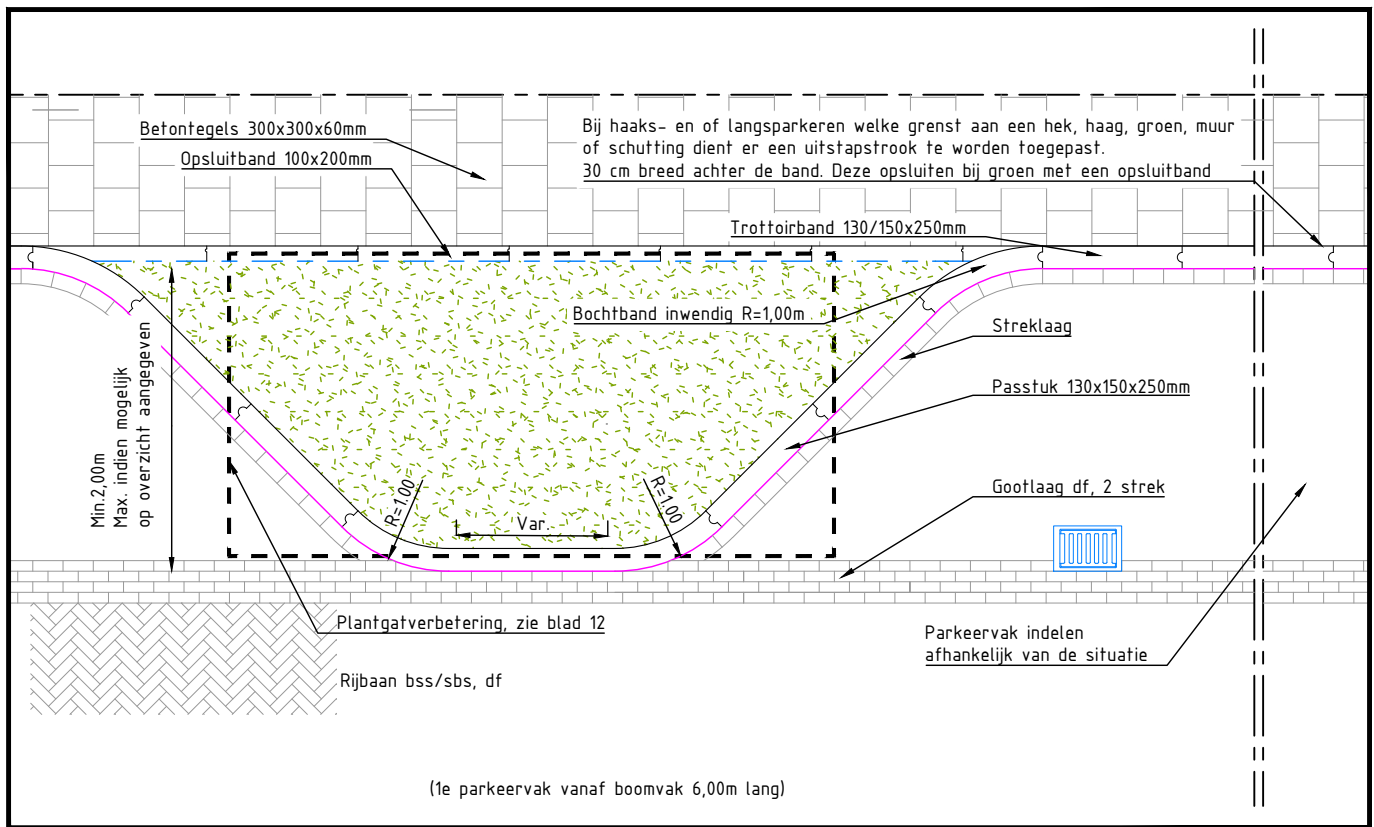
Betontegels 300x300x60mm

Opsluitband 100x200mm

Bij haaks- en of langsparkeren welke grenst aan een hek, haag, groen, muur of schutting dient er een uitstapstrook te worden toegepast.
30 cm breed achter de band. Deze opsluiten bij groen met een opsluitband

Trottoirband 130/150x250mm

Bochtband inwendig R=1,00m

Streklaag

Passtuk 130x150x250mm

Min.2,00m
Max. indien mogelijk
op overzicht aangegeven

R=1,00

R=1,00

Var.

Gootlaag df, 2 strek

Plantgatverbetering, zie blad 12

Parkeervak indelen afhankelijk van de situatie

Rijbaan bss/sbs, df

(1e parkeervak vanaf boomvak 6,00m lang)